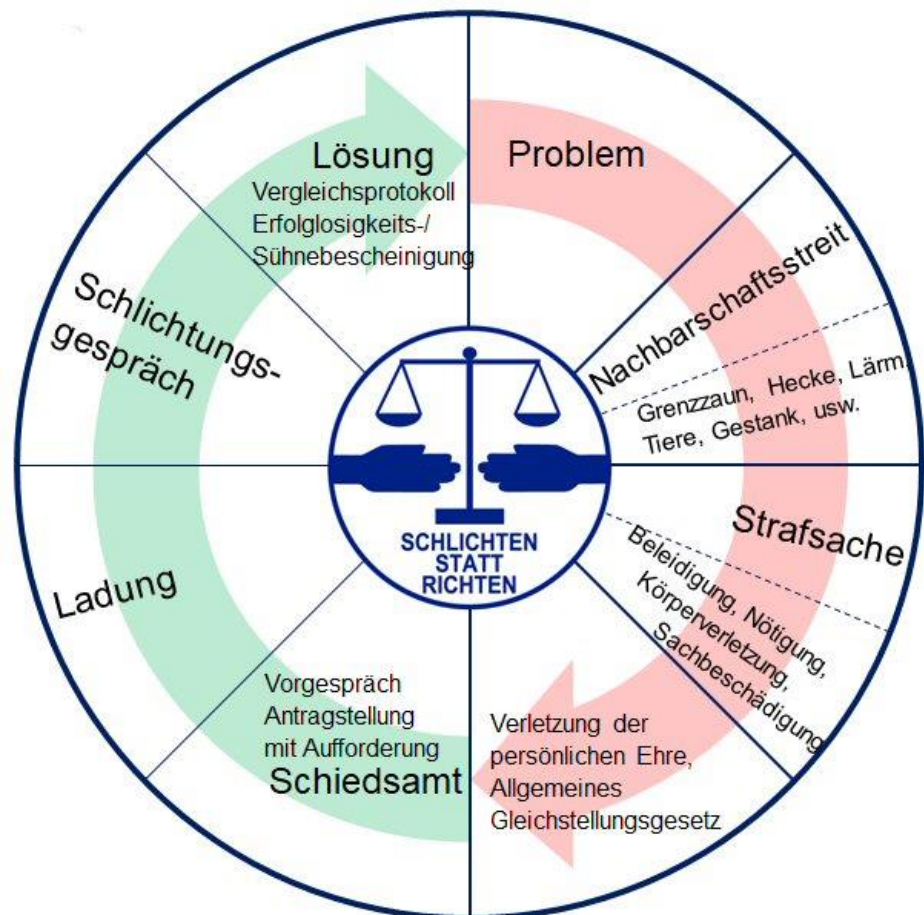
Lösung
Vergleichsprotokoll
Erfolglosigkeits-/
Sühnebescheinigung

Problem

Nachbarschaftsstreit

Grenzzaun, Hecke, Lärm, Tiere, Gestank, usw.

Strafsache

Beleidigung, Nötigung, Körperverletzung, Sachbeschädigung

Verletzung der persönlichen Ehre, Allgemeines Gleichstellungsgesetz

Vorgespräch
Antragstellung
mit Aufforderung
Schiedsamt

Ladung

Schlichtungsgespräch

SCHLICHTEN
STATT
RICHTEN